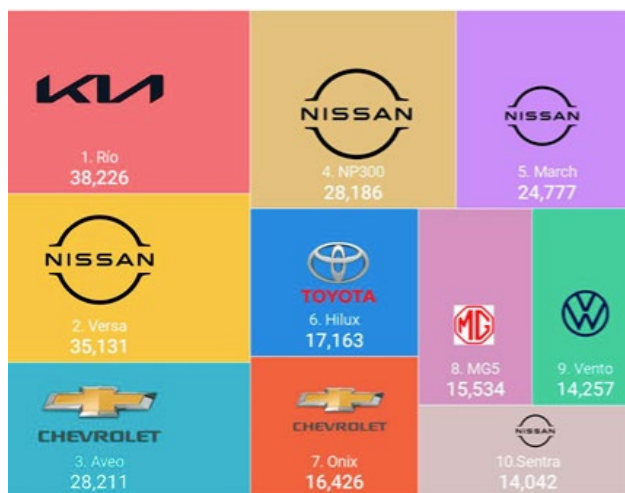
KIA
1. Rio
38,226

NISSAN
4. NP300
28,186

NISSAN
5. March
24,777

NISSAN
2. Versa
35,131

TOYOTA
6. Hilux
17,163

MG
8. MG5
15,534

9. Vento
14,257

CHEVROLET
3. Aveo
28,211

CHEVROLET
7. Onix
16,426

NISSAN
10.Sentra
14,042